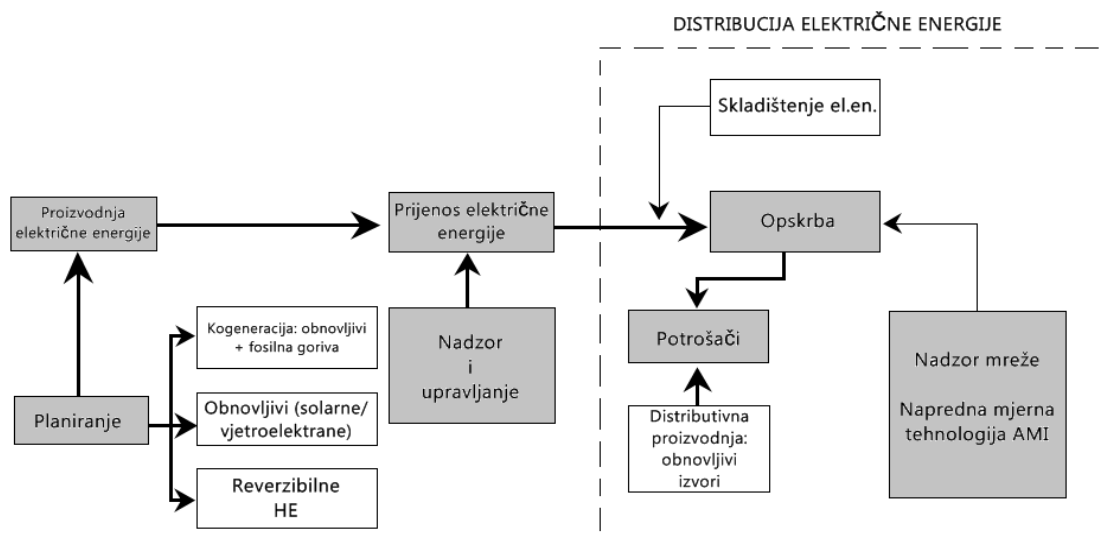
DISTRIBUCIJA ELEKTRIČNE ENERGIJE

Skladištenje el.en.

Proizvodnja električne energije

Prijenos električne energije

Opskrba

Kogeneracija: obnovljivi + fosilna goriva

Nadzor i upravljanje

Potrošači

Nadzor mreže

Napredna mjerna tehnologija AMI

Planiranje

Obnovljivi (solarne/ vjetroelektrane)

Distributivna proizvodnja: obnovljivi izvori

Reverzibilne HE